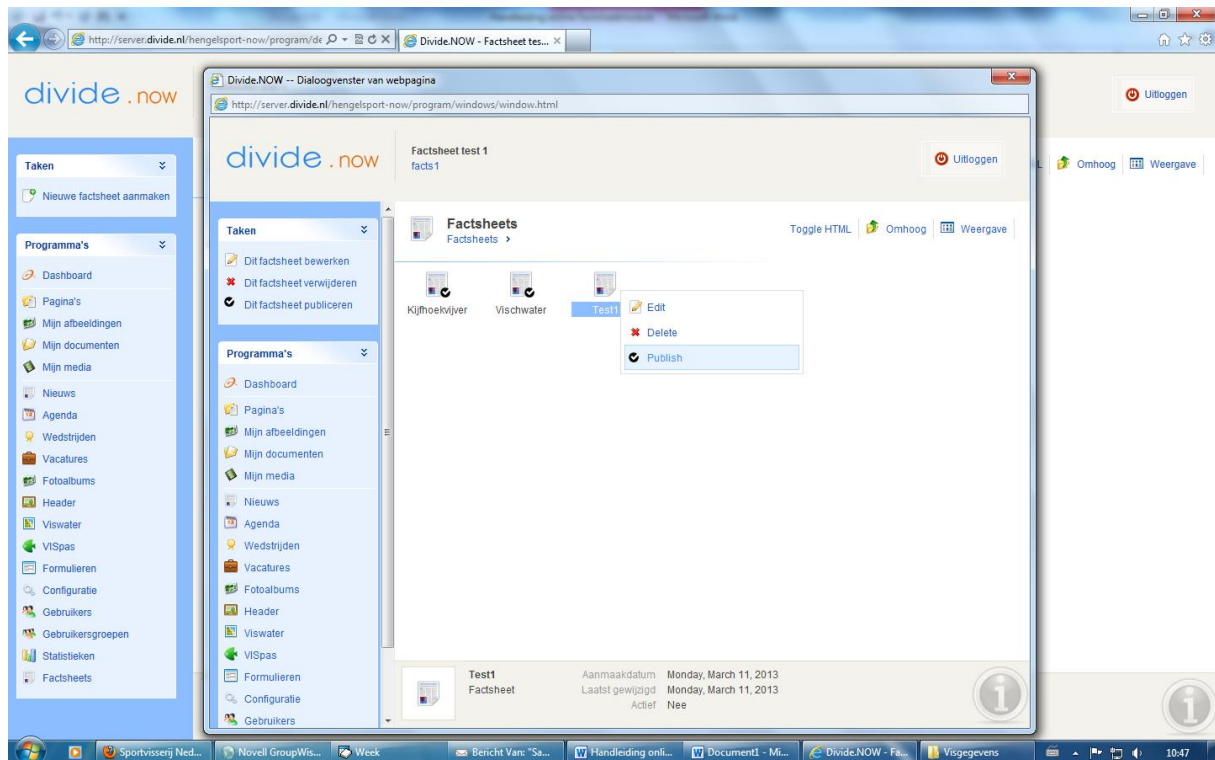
http://server.divide.nl/hengelsport-now/program/de
Divide.NOW - Factsheet tes...

divide.now
Uitloggen

Taken
Nieuwe factsheet aanmaken

Programma's
Dashboard
Pagina's
Mijn afbeeldingen
Mijn documenten
Mijn media
Nieuws
Agenda
Wedstrijden
Vacatures
Fotoalbums
Header
Viswater
VISpas
Formulieren
Configuratie
Gebruikers
Gebruikersgroepen
Statistieken
Factsheets

Omhoog
Weergave

Divide.NOW -- Dialoogvenster van webpagina
http://server.divide.nl/hengelsport-now/program/windows/window.html

divide.now
Factsheet test 1
facts1
Uitloggen

Taken
Dit factsheet bewerken
Dit factsheet verwijderen
Dit factsheet publiceren

Programma's
Dashboard
Pagina's
Mijn afbeeldingen
Mijn documenten
Mijn media
Nieuws
Agenda
Wedstrijden
Vacatures
Fotoalbums
Header
Viswater
VISpas
Formulieren
Configuratie
Gebruikers

Factsheets
Factsheets ›
Toggle HTML
Omhoog
Weergave

Kijfhoekvijver
Vischwater
Test1

Edit
Delete
Publish

Test1
Factsheet
Aanmaakdatum Monday, March 11, 2013
Laatst gewijzigd Monday, March 11, 2013
Actief Nee

Sportvisserij Ned...
Novell GroupWis...
Week
Bericht Van: "Sa...
Handleiding onli...
Document1 - Mi...
Divide.NOW - Fa...
Visgegevens
10:47